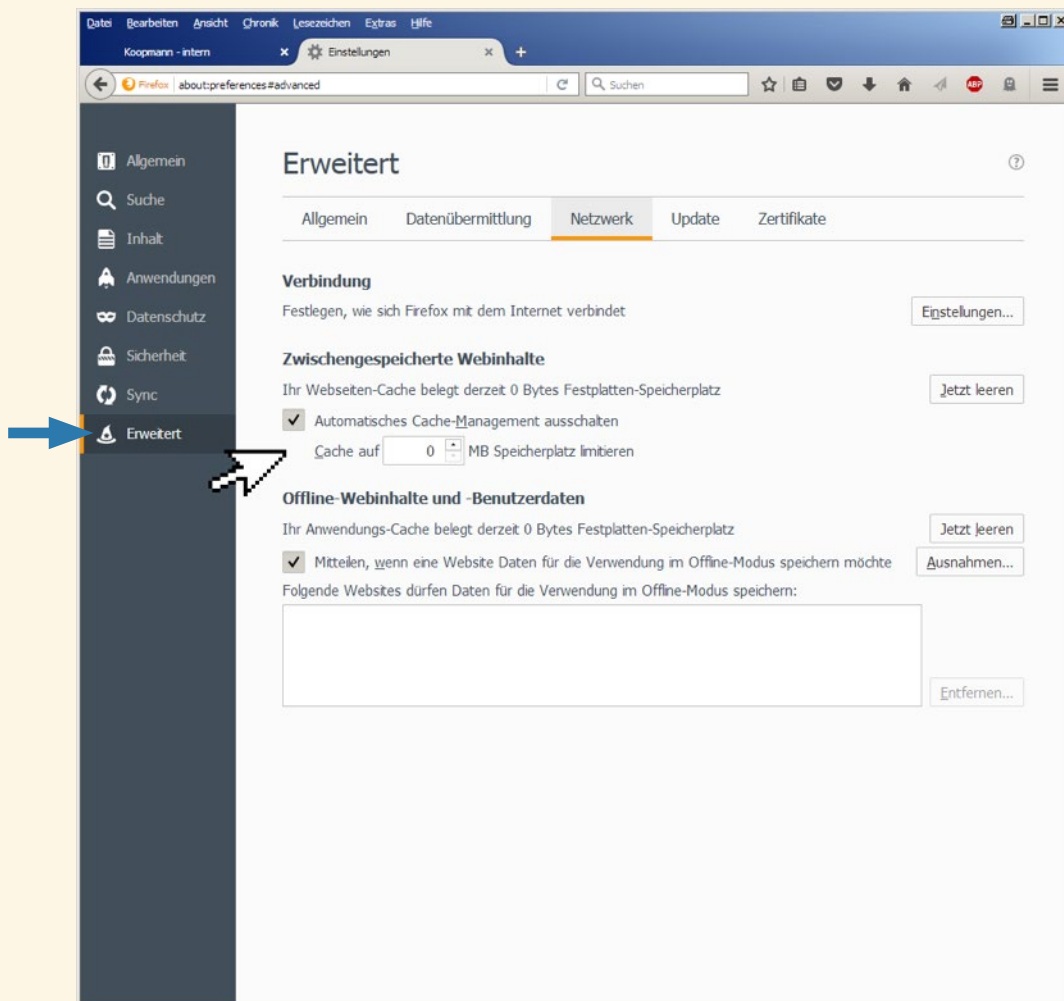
Datei Bearbeiten Ansicht Chronik Lesezeichen Extras Hilfe

Koopmann - intern

Einstellungen

Firefox about:preferences#advanced

Suchen

Allgemein
Suche
Inhalt
Anwendungen
Datenschutz
Sicherheit
Sync
Erweitert

Erweitert

Allgemein Datenübermittlung Netzwerk Update Zertifikate

Verbindung

Festlegen, wie sich Firefox mit dem Internet verbindet

Einstellungen...

Zwischengespeicherte Webinhalte

Ihr Webseiten-Cache belegt derzeit 0 Bytes Festplatten-Speicherplatz

Jetzt leeren

Automatisches Cache-Management ausschalten

Cache auf 0 MB Speicherplatz limitieren

Offline-Webinhalte und -Benutzerdaten

Ihr Anwendungs-Cache belegt derzeit 0 Bytes Festplatten-Speicherplatz

Jetzt leeren

Mitteilen, wenn eine Website Daten für die Verwendung im Offline-Modus speichern möchte

Ausnahmen...

Folgende Websites dürfen Daten für die Verwendung im Offline-Modus speichern:

Entfernen...